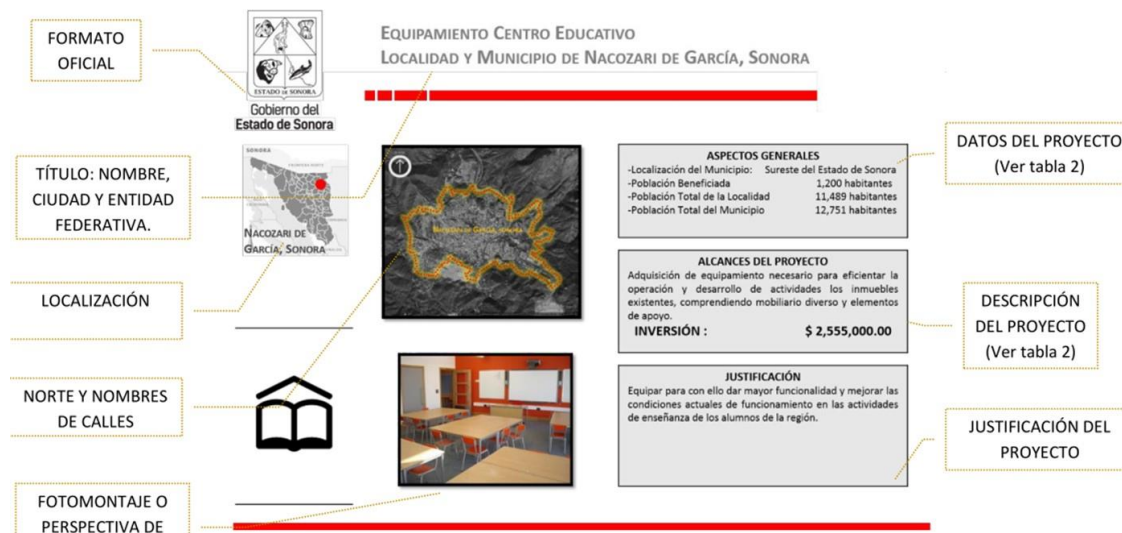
FORMATO OFICIAL

ESTADO DE SONORA
Gobierno del Estado de Sonora

EQUIPAMIENTO CENTRO EDUCATIVO
LOCALIDAD Y MUNICIPIO DE NACOZARI DE GARCÍA, SONORA

DATOS DEL PROYECTO (Ver tabla 2)

TÍTULO: NOMBRE, CIUDAD Y ENTIDAD FEDERATIVA.

SONORA
NACOZARI DE GARCÍA, SONORA

Nacozari de García, Sonora

ASPECTOS GENERALES
-Localización del Municipio: Sureste del Estado de Sonora
-Población Beneficiada 1,200 habitantes
-Población Total de la Localidad 11,489 habitantes
-Población Total del Municipio 12,751 habitantes

LOCALIZACIÓN

ALCANCES DEL PROYECTO
Adquisición de equipamiento necesario para eficientar la operación y desarrollo de actividades los inmuebles existentes, comprendiendo mobiliario diverso y elementos de apoyo.
INVERSIÓN : $ 2,555,000.00

DESCRIPCIÓN DEL PROYECTO (Ver tabla 2)

NORTE Y NOMBRES DE CALLES

JUSTIFICACIÓN
Equipar para con ello dar mayor funcionalidad y mejorar las condiciones actuales de funcionamiento en las actividades de enseñanza de los alumnos de la región.

JUSTIFICACIÓN DEL PROYECTO

FOTOMONTAJE O PERSPECTIVA DE